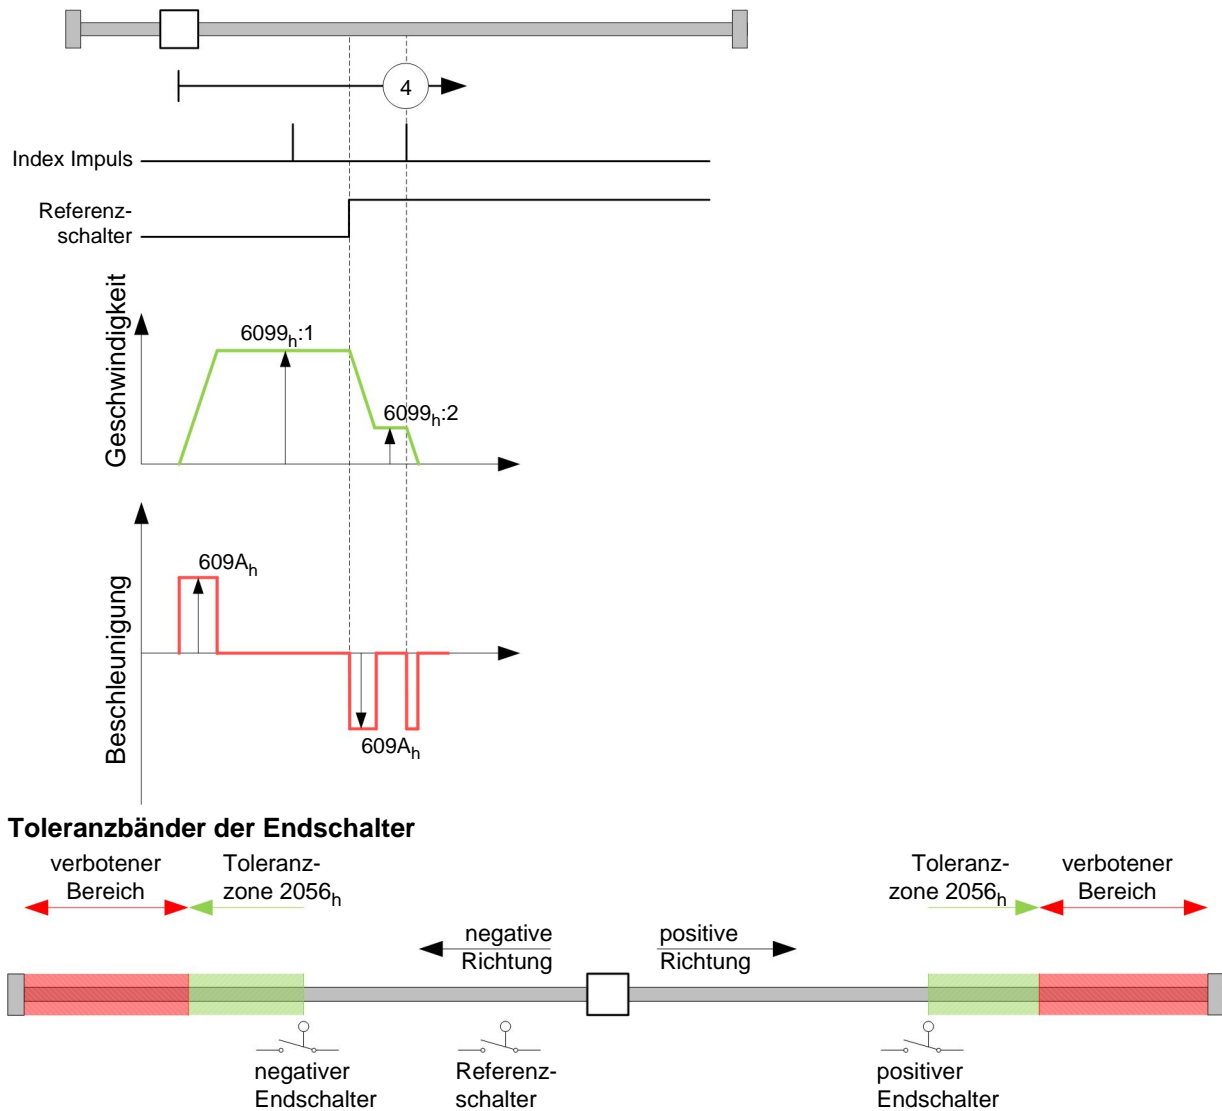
4

Index Impuls

Referenzschalter

Geschwindigkeit

$6099_h$:1

$6099_h$:2

Beschleunigung

$609A_h$

$609A_h$

**Toleranzbänder der Endschalter**

verbotener Bereich

Toleranzzone $2056_h$

Toleranzzone $2056_h$

verbotener Bereich

negative Richtung

positive Richtung

negativer Endschalter

Referenzschalter

positiver Endschalter